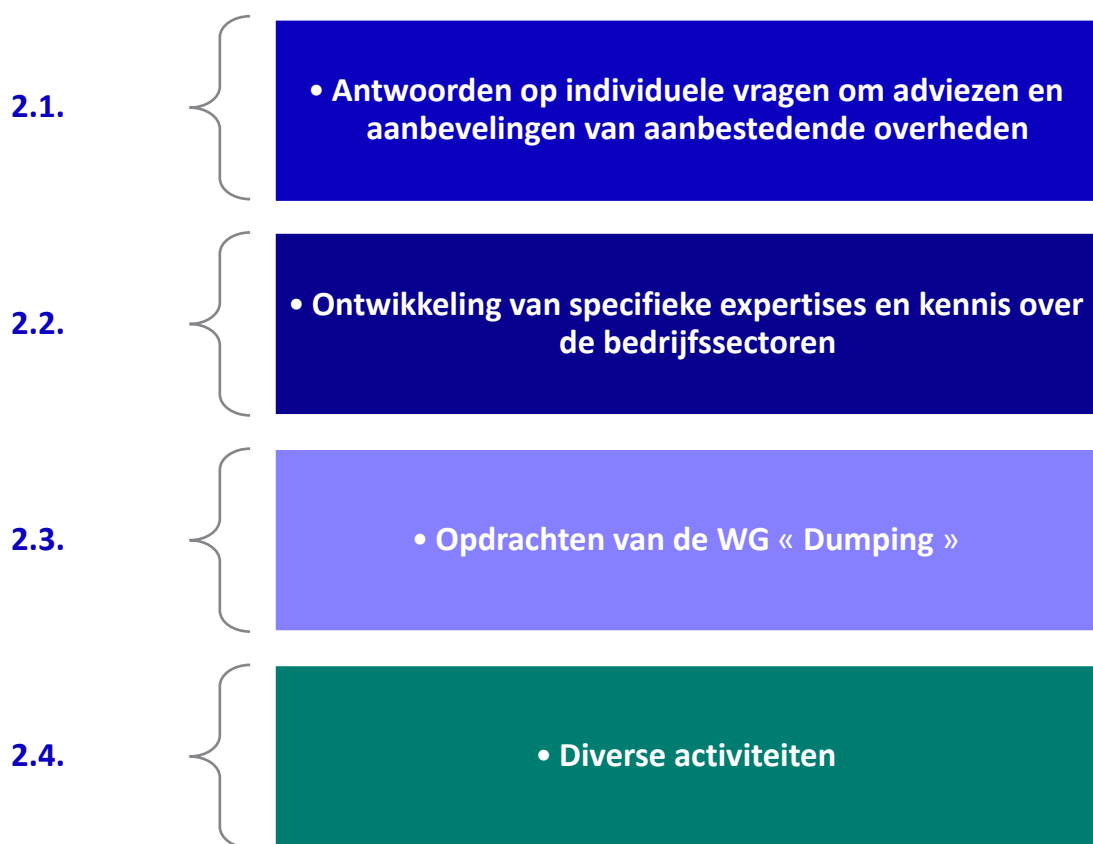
2.1.

• Antwoorden op individuele vragen om adviezen en aanbevelingen van aanbestedende overheden

2.2.

• Ontwikkeling van specifieke expertises en kennis over de bedrijfssectoren

2.3.

• Opdrachten van de WG « Dumping »

2.4.

• Diverse activiteiten